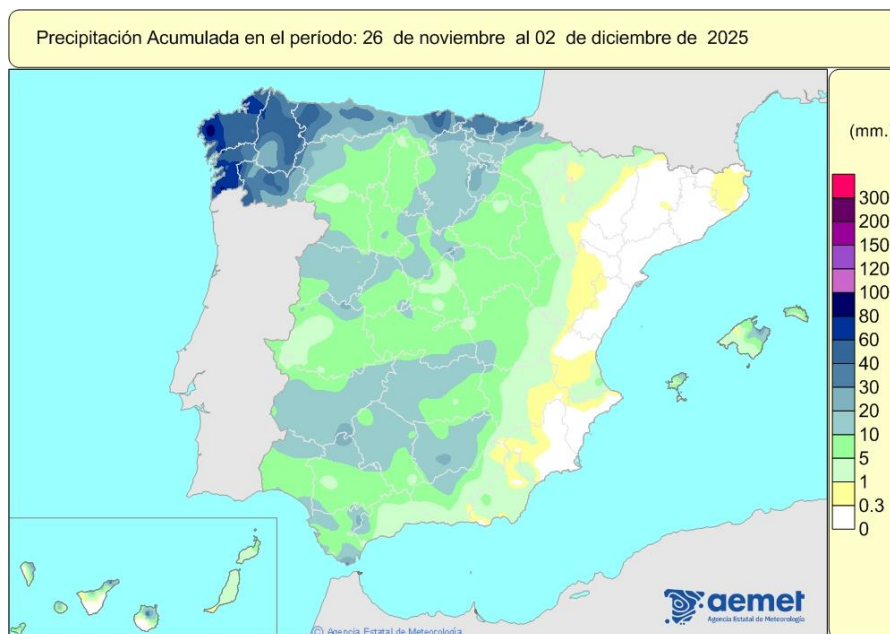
Precipitación Acumulada en el período: 26 de noviembre al 02 de diciembre de 2025

(mm.

300
200
150
120
100
80
60
40
30
20
10
5
1
0.3
0

aemet
Agencia Estatal de Meteorología

© Agencia Estatal de Meteorología